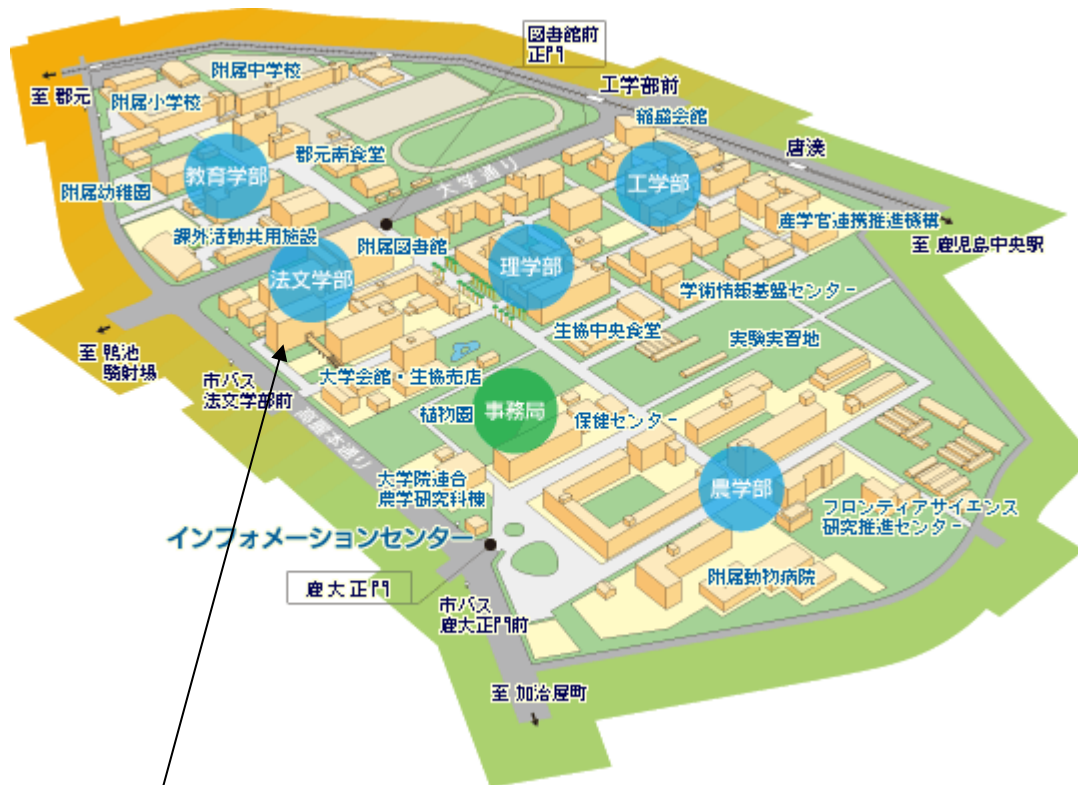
図書館前
正門

至 郡元

附属中学校

附属小学校

工学部前

稲盛会館

教育学部

郡元南食堂

唐湊

附属幼稚園

大学通り

工学部

産学官連携推進機構

至 鹿児島中央駅

課外活動共用施設

附属図書館

理学部

法文学部

学術情報基盤センター

生協中央食堂

至 鴨池
競射場

実験実習地

市バス
法文学部前

大学会館・生協売店

植物園

事務局

保健センター

産業道通り

大学院連合
農学研究科棟

農学部

フロンティアサイエンス
研究推進センター

インフォメーションセンター

鹿大正門

附属動物病院

市バス
鹿大正門前

至 加治屋町